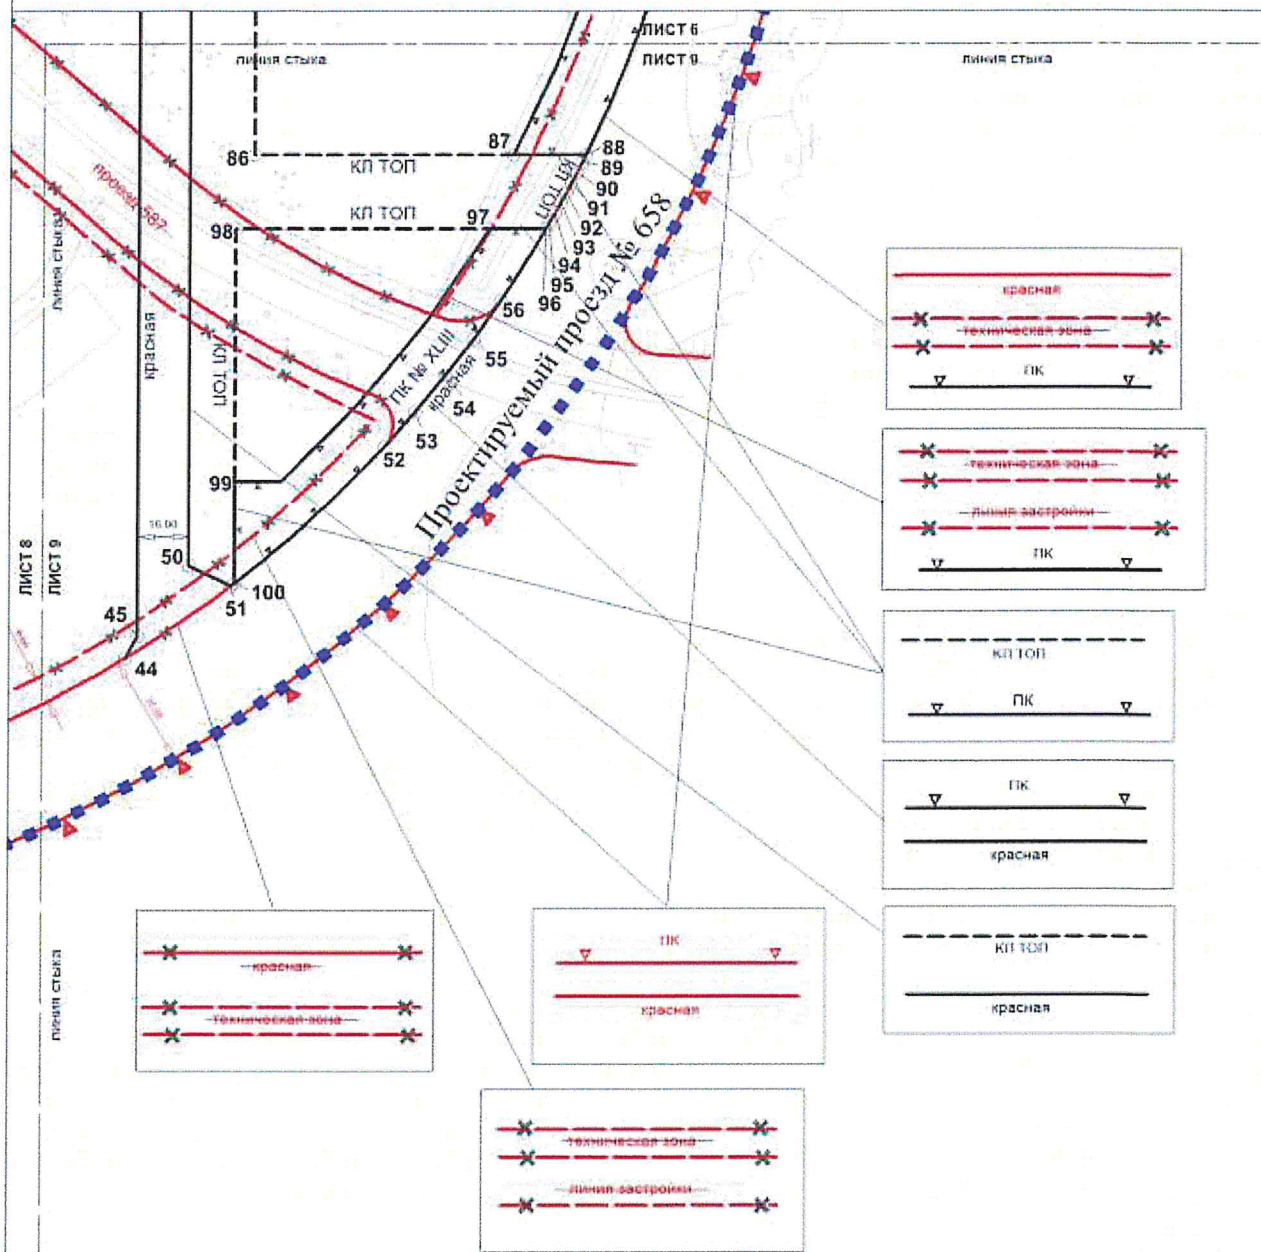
ЛИСТ 6
ЛИСТ 9
линия стыка
линия стыка
86
КЛ ТОП
87
88
89
90
91
92
93
94
95
96
КЛ ТОП
97
98
проезд 587
линия стыка
красная
КЛ ТОП
КЛ ТОП
56
55
54
53
52
ПК № XLIII
красная
Проектируемый проезд № 658
99
16.00
50
51
100
45
44
ЛИСТ 8
ЛИСТ 9
линия стыка

красная
техническая зона
ПК

техническая зона
линия застройки
ПК

КЛ ТОП
ПК

ПК
красная

КЛ ТОП
красная

красная
техническая зона

ПК
красная

техническая зона
линия застройки